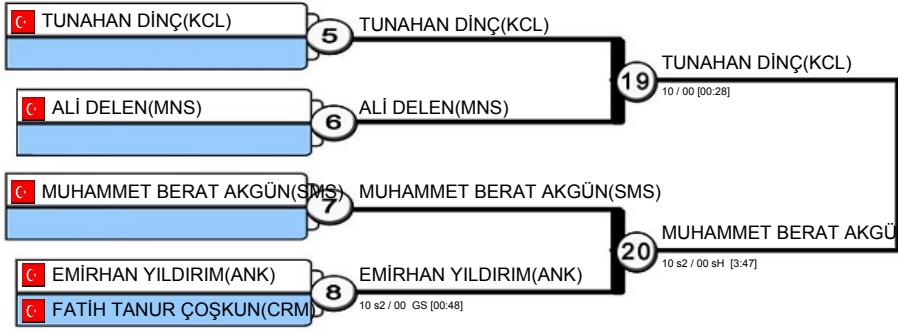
TUNAHAN DİNÇ(KCL)

5

TUNAHAN DİNÇ(KCL)

ALİ DELEN(MNS)

6

ALİ DELEN(MNS)

19

TUNAHAN DİNÇ(KCL)

10 / 00 [00:28]

MUHAMMET BERAT AKGÜN(SMS)

7

MUHAMMET BERAT AKGÜN(SMS)

EMİRHAN YILDIRIM(ANK)

FATİH TANUR ÇOŞKUN(CRM)

8

EMİRHAN YILDIRIM(ANK)

10 s2 / 00 GS [00:48]

20

MUHAMMET BERAT AKGÜ

10 s2 / 00 sH [3:47]